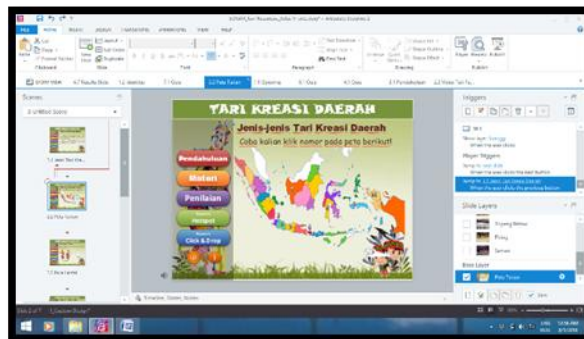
TARI KREASI DAERAH

Jenis-jenis Tari Kreasi Daerah

Coba kalian klik nomor pada peta berikut!

Pendahuluan

Materi

Penilaian

Referensi

Game Click & Drop

Scenes

Triggers

Slide Layers

Peta Tarian

FILE HOME INSERT ANIMATIONS VIEW HELP

STORY VIEW

Timeline, States, Notes